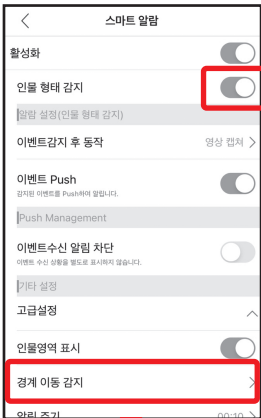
<
스마트 알람

활성화

인물 형태 감지

알람 설정(인물 형태 감지)

이벤트감지 후 동작
영상 캡쳐 >

이벤트 Push
감지된 이벤트를 Push하여 알립니다.

Push Management

이벤트수신 알림 차단
이벤트 수신 상황을 별도로 표시하지 않습니다.

기타 설정

고급설정

인물영역 표시

경계 이동 감지
>

알림 주기
00:10 >